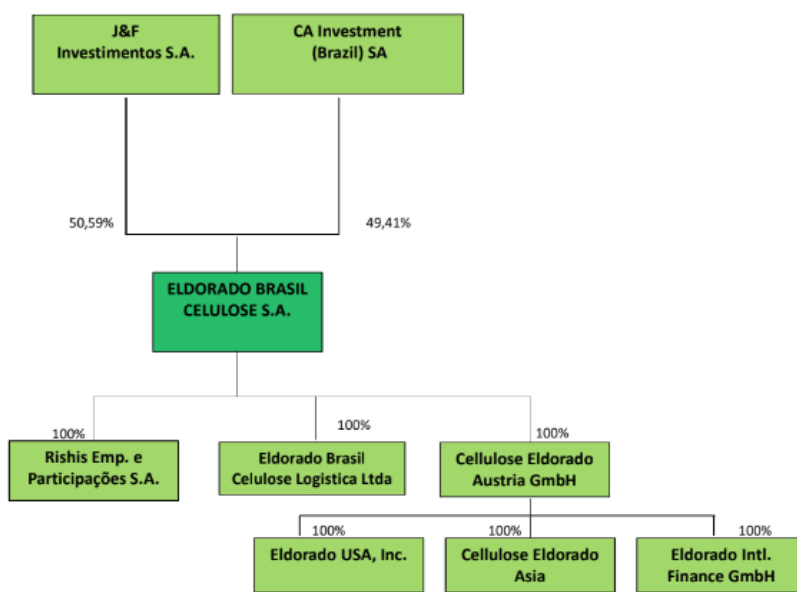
J&F Investimentos S.A.

CA Investment (Brazil) SA

50,59%

49,41%

ELDORADO BRASIL CELULOSE S.A.

100%

Rishis Emp. e Participações S.A.

100%

Eldorado Brasil Celulose Logistica Ltda

100%

Cellulose Eldorado Austria GmbH

100%

Eldorado USA, Inc.

100%

Cellulose Eldorado Asia

100%

Eldorado Intl. Finance GmbH